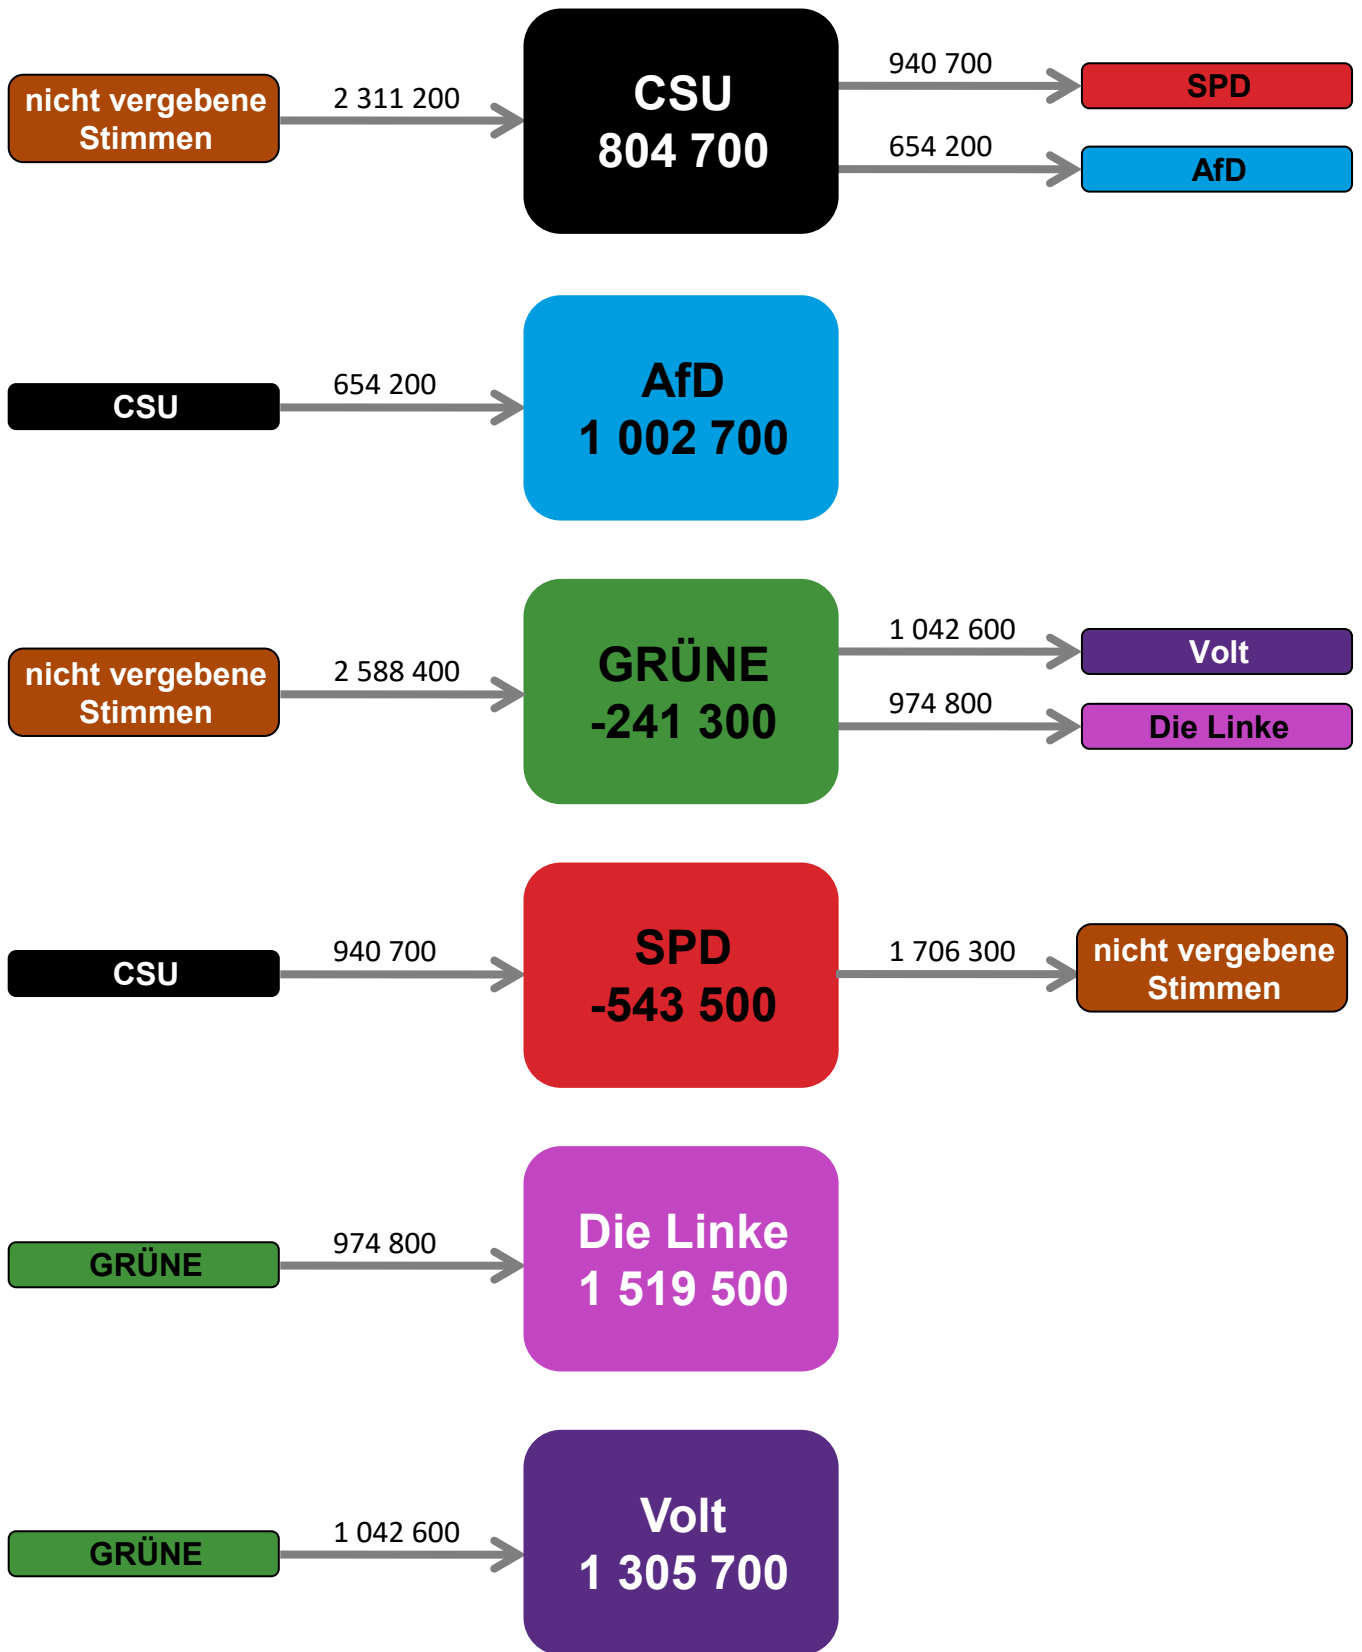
nicht vergebene Stimmen

2 311 200

CSU
804 700

940 700

SPD

654 200

AfD

CSU

654 200

AfD
1 002 700

nicht vergebene Stimmen

2 588 400

GRÜNE
-241 300

1 042 600

Volt

974 800

Die Linke

CSU

940 700

SPD
-543 500

1 706 300

nicht vergebene Stimmen

GRÜNE

974 800

Die Linke
1 519 500

GRÜNE

1 042 600

Volt
1 305 700